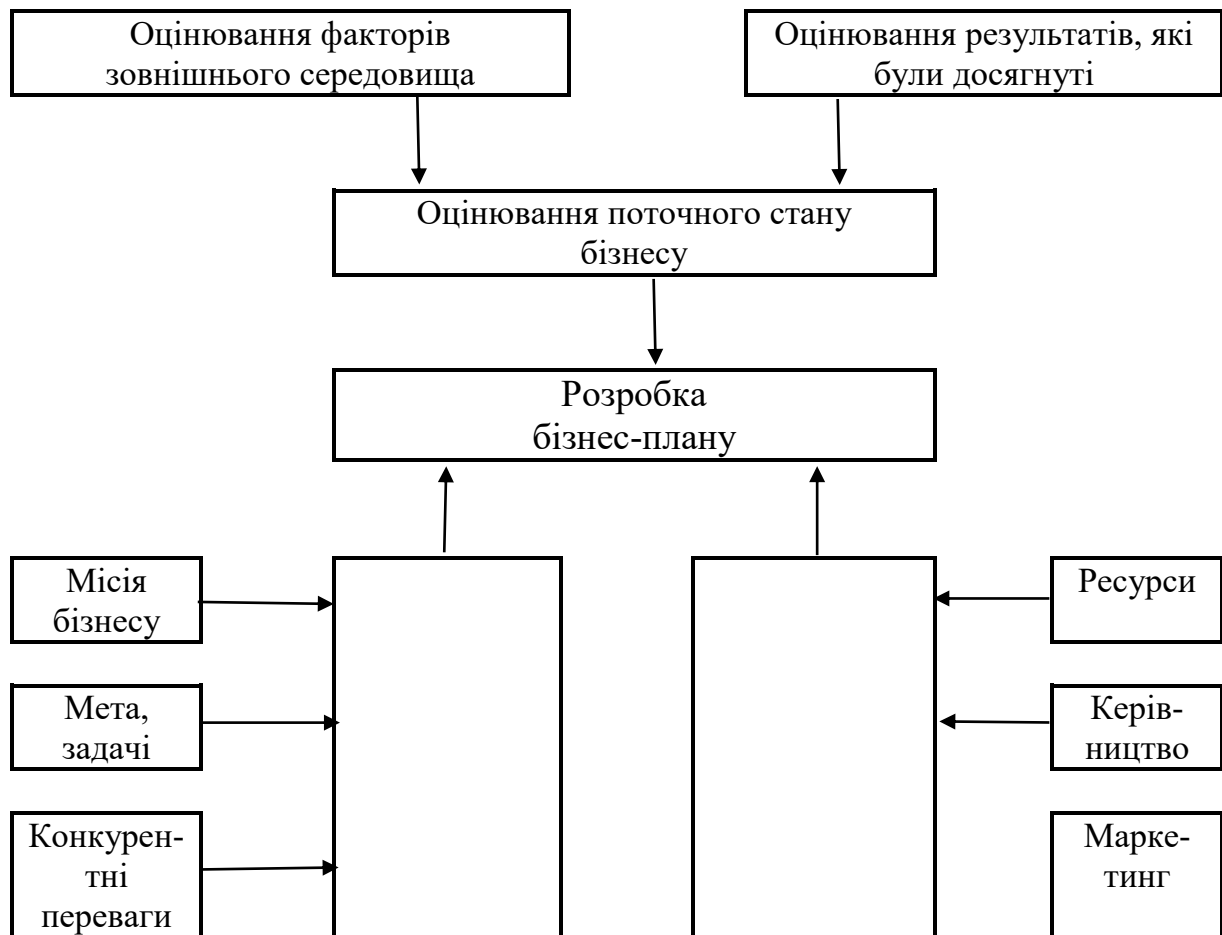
Оцінювання факторів зовнішнього середовища

Оцінювання результатів, які були досягнуті

Оцінювання поточного стану бізнесу

Розробка бізнес-плану

Місія бізнесу

Мета, задачі

Конкурентні переваги

Ресурси

Керівництво

Маркетинг